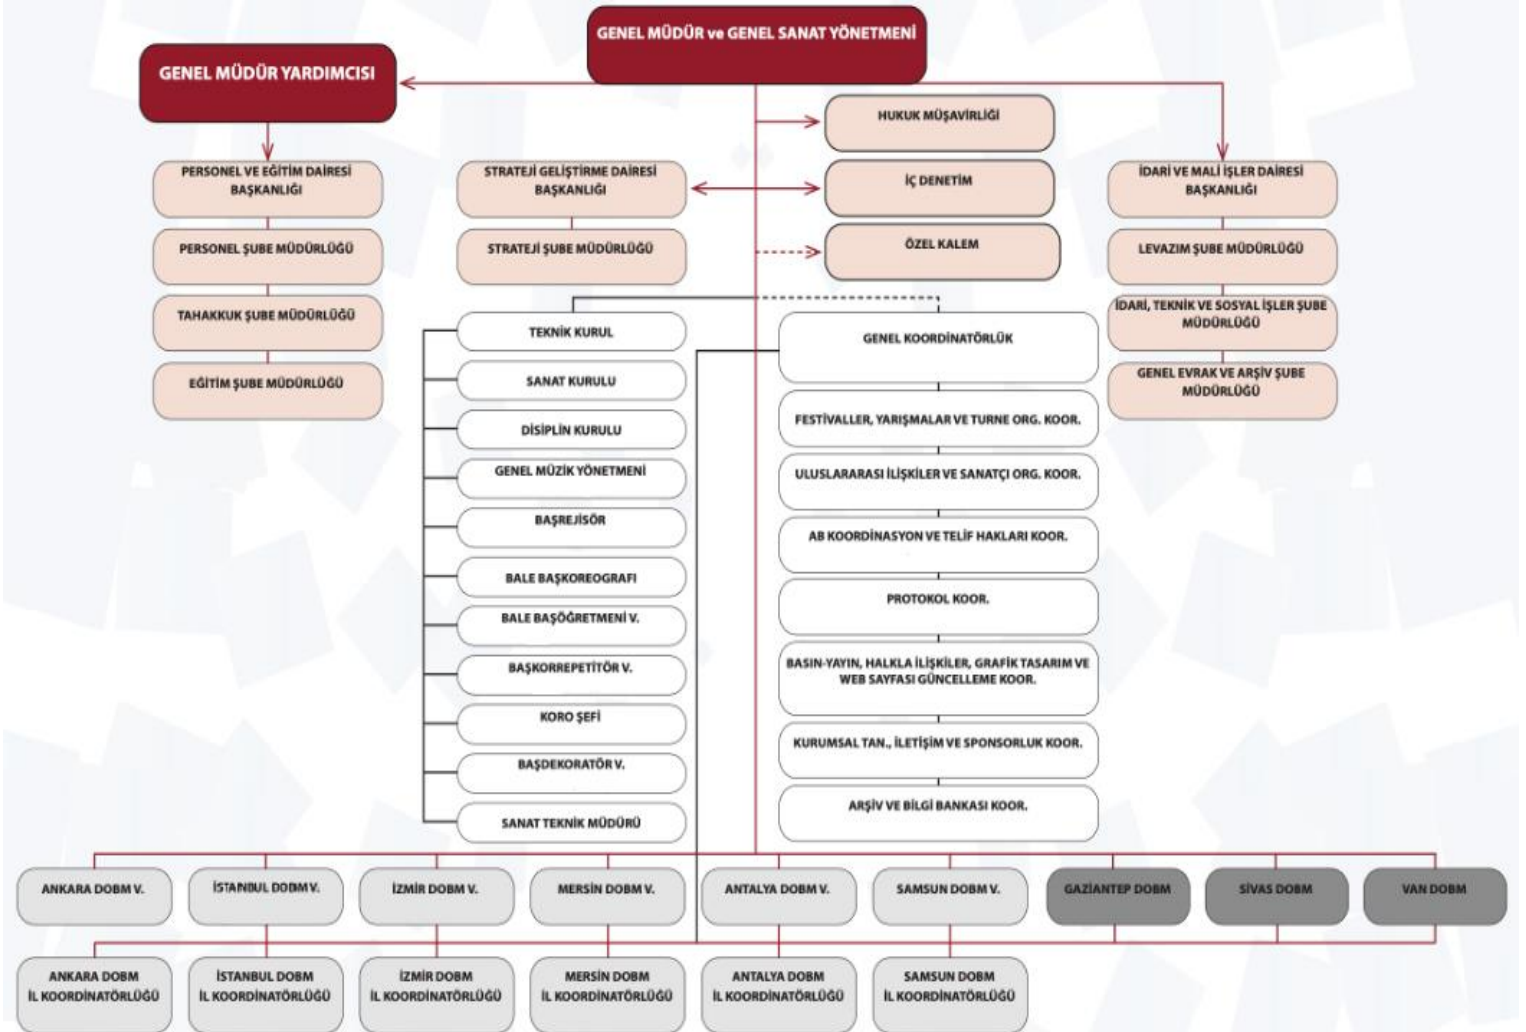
GENEL MÜDÜR ve GENEL SANAT YÖNETMENİ

GENEL MÜDÜR YARDIMCISI

HUKUK MÜŞAVİRLİĞİ

PERSONEL VE EĞİTİM DAİRESİ BAŞKANLIĞI

STRATEJİ GELİŞTİRME DAİRESİ BAŞKANLIĞI

İÇ DENETİM

İDARİ VE MALİ İŞLER DAİRESİ BAŞKANLIĞI

PERSONEL ŞUBE MÜDÜRLÜĞÜ

STRATEJİ ŞUBE MÜDÜRLÜĞÜ

ÖZEL KALEM

LEVAZIM ŞUBE MÜDÜRLÜĞÜ

TAHAKKUK ŞUBE MÜDÜRLÜĞÜ

İDARİ, TEKNİK VE SOSYAL İŞLER ŞUBE MÜDÜRLÜĞÜ

EĞİTİM ŞUBE MÜDÜRLÜĞÜ

GENEL EVRAK VE ARŞİV ŞUBE MÜDÜRLÜĞÜ

TEKNİK KURUL

SANAT KURULU

DİSİPLİN KURULU

GENEL MÜZİK YÖNETMENİ

BAŞREJİSÖR

BALE BAŞKOREOGRAFI

BALE BAŞÖĞRETMENİ V.

BAŞKORREPETİTÖR V.

KORO ŞEFİ

BAŞDEKORATÖR V.

SANAT TEKNİK MÜDÜRÜ

GENEL KOORDİNATÖRLÜK

FESTİVALLER, YARIŞMALAR VE TURNE ORG. KOOR.

ULUSLARARASI İLİŞKİLER VE SANATÇI ORG. KOOR.

AB KOORDİNASYON VE TELİF HAKLARI KOOR.

PROTOKOL KOOR.

BASIN-YAYIN, HALKLA İLİŞKİLER, GRAFİK TASARIM VE WEB SAYFASI GÜNCELLEME KOOR.

KURUMSAL TAN., İLETİŞİM VE SPONSORLUK KOOR.

ARŞİV VE BİLGİ BANKASI KOOR.

ANKARA DOBM V.

İSTANBUL DOBM V.

İZMİR DOBM V.

MERSİN DOBM V.

ANTALYA DOBM V.

SAMSUN DOBM V.

GAZİANTEP DOBM

SİVAS DOBM

VAN DOBM

ANKARA DOBM İL KOORDİNATÖRLÜĞÜ

İSTANBUL DOBM İL KOORDİNATÖRLÜĞÜ

İZMİR DOBM İL KOORDİNATÖRLÜĞÜ

MERSİN DOBM İL KOORDİNATÖRLÜĞÜ

ANTALYA DOBM İL KOORDİNATÖRLÜĞÜ

SAMSUN DOBM İL KOORDİNATÖRLÜĞÜ